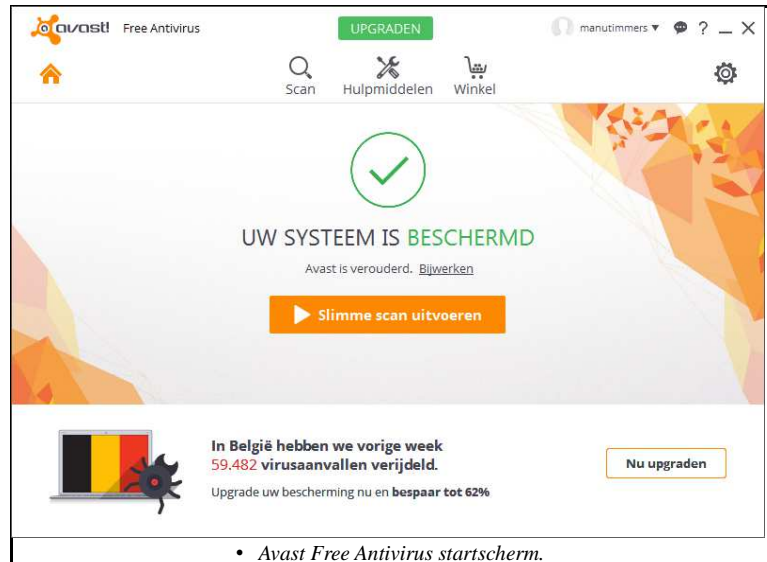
avast! Free Antivirus

UPGRADEN

manutimmers ▾ ? _ X

Scan Hulpmiddelen Winkel

UW SYSTEEM IS BESCHERMD

Avast is verouderd. Bijwerken

Slimme scan uitvoeren

In België hebben we vorige week 59.482 virusaanvallen verijdeld.

Upgrade uw bescherming nu en bespaar tot 62%

Nu upgraden

• Avast Free Antivirus startscherm.